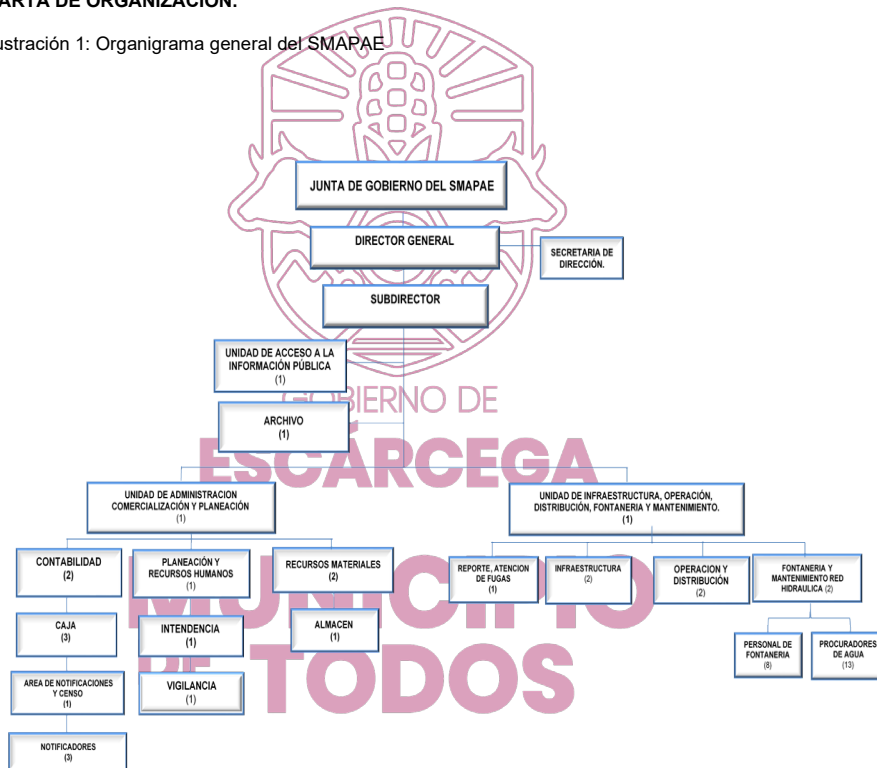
ARTA DE ORGANIZACIÓN.

ustración 1: Organigrama general del SMAPAE

JUNTA DE GOBIERNO DEL SMAPAE

DIRECTOR GENERAL

SECRETARIA DE DIRECCIÓN.

SUBDIRECTOR

UNIDAD DE ACCESO A LA INFORMACIÓN PÚBLICA (1)

ARCHIVO (1)

GOBIERNO DE ESCÁRCEGA

UNIDAD DE ADMINISTRACION COMERCIALIZACIÓN Y PLANEACIÓN (1)

UNIDAD DE INFRAESTRUCTURA, OPERACIÓN, DISTRIBUCIÓN, FONTANERIA Y MANTENIMIENTO. (1)

CONTABILIDAD (2)

PLANEACIÓN Y RECURSOS HUMANOS (1)

RECURSOS MATERIALES (2)

REPORTE, ATENCION DE FUGAS (1)

INFRAESTRUCTURA (2)

OPERACION Y DISTRIBUCIÓN (2)

FONTANERIA Y MANTENIMIENTO RED HIDRAULICA (2)

CAJA (3)

INTENDENCIA (1)

ALMACEN (1)

PERSONAL DE FONTANERIA (8)

PROCURADORES DE AGUA (13)

AREA DE NOTIFICACIONES Y CENSO (1)

VIGILANCIA (1)

NOTIFICADORES (3)

MUNICIPIO DE TODOS